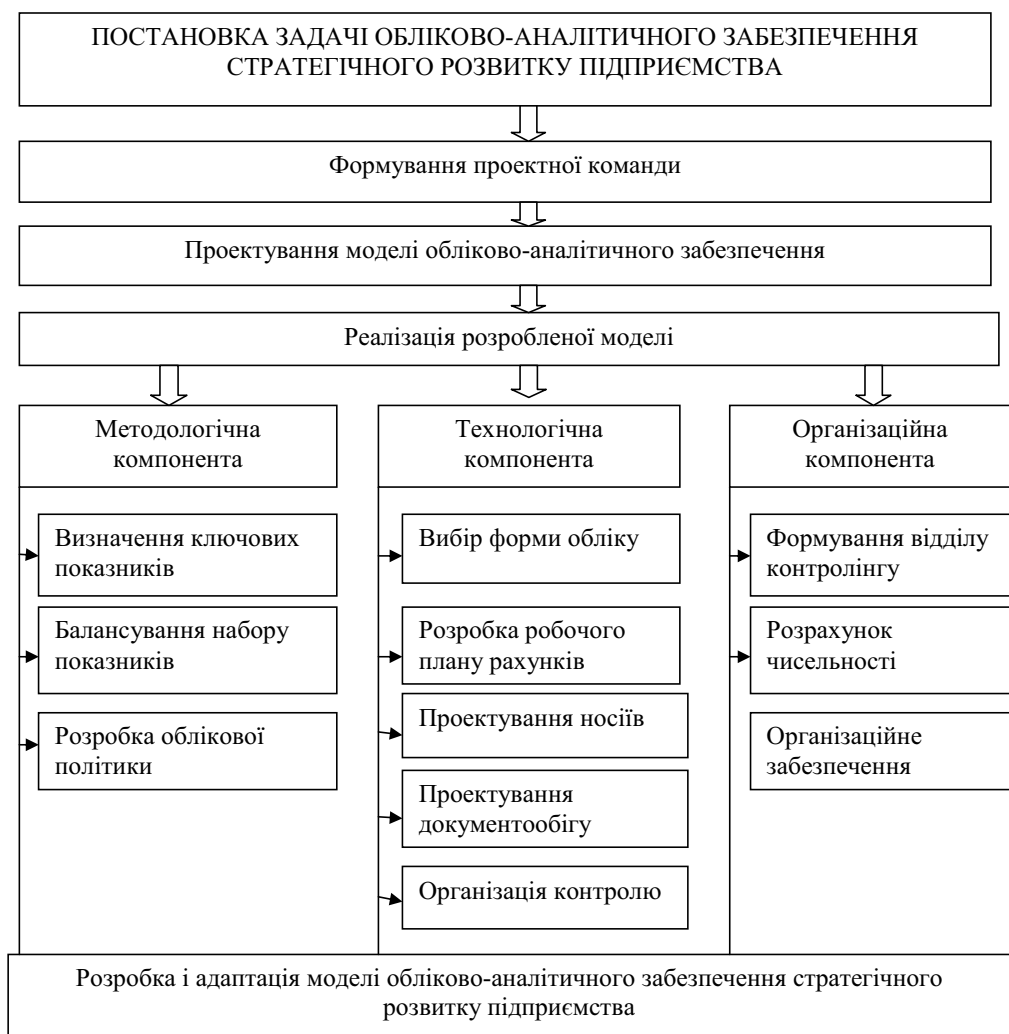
ПОСТАНОВКА ЗАДАЧІ ОБЛІКОВО-АНАЛІТИЧНОГО ЗАБЕЗПЕЧЕННЯ СТРАТЕГІЧНОГО РОЗВИТКУ ПІДПРИЄМСТВА

Формування проектної команди

Проектування моделі обліково-аналітичного забезпечення

Реалізація розробленої моделі

Методологічна компонента

Визначення ключових показників

Балансування набору показників

Розробка облікової політики

Технологічна компонента

Вибір форми обліку

Розробка робочого плану рахунків

Проектування носіїв

Проектування документообігу

Організація контролю

Організаційна компонента

Формування відділу контролінгу

Розрахунок чисельності

Організаційне забезпечення

Розробка і адаптація моделі обліково-аналітичного забезпечення стратегічного розвитку підприємства